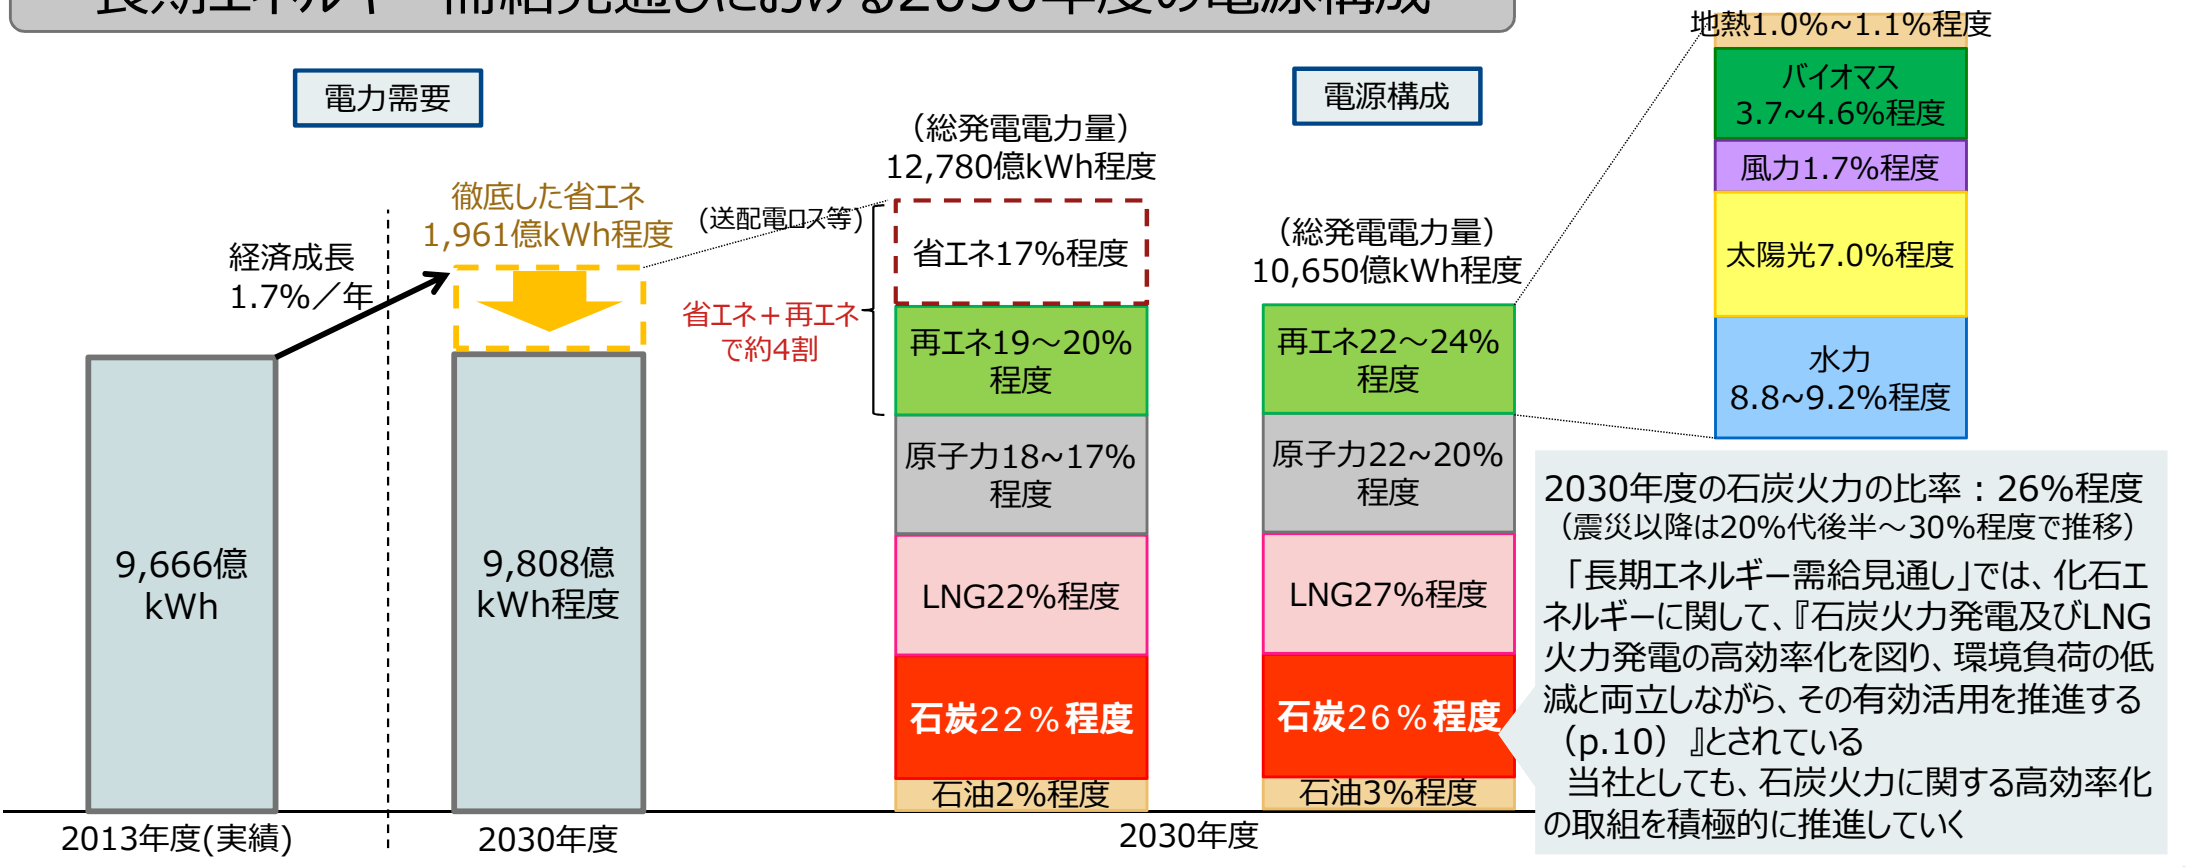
長期エネルギー需給見通しにおける2030年度の電源構成

電力需要

電源構成

経済成長
1.7%／年

徹底した省エネ
1,961億kWh程度

9,666億
kWh

9,808億
kWh程度

2013年度(実績)

2030年度

（総発電電力量）
12,780億kWh程度

（送配電ロス等）

省エネ＋再エネ
で約4割

省エネ17%程度

再エネ19～20%
程度

原子力18～17%
程度

LNG22%程度

石炭22％程度

石油2%程度

（総発電電力量）
10,650億kWh程度

再エネ22～24%
程度

原子力22～20%
程度

LNG27%程度

石炭26％程度

石油3%程度

2030年度

地熱1.0%～1.1%程度

バイオマス
3.7～4.6%程度

風力1.7%程度

太陽光7.0%程度

水力
8.8～9.2%程度

2030年度の石炭火力の比率：26%程度
（震災以降は20%代後半～30%程度で推移）

「長期エネルギー需給見通し」では、化石エネルギーに関して、『石炭火力発電及びLNG火力発電の高効率化を図り、環境負荷の低減と両立しながら、その有効活用を推進する（p.10）』とされている

当社としても、石炭火力に関する高効率化の取組を積極的に推進していく